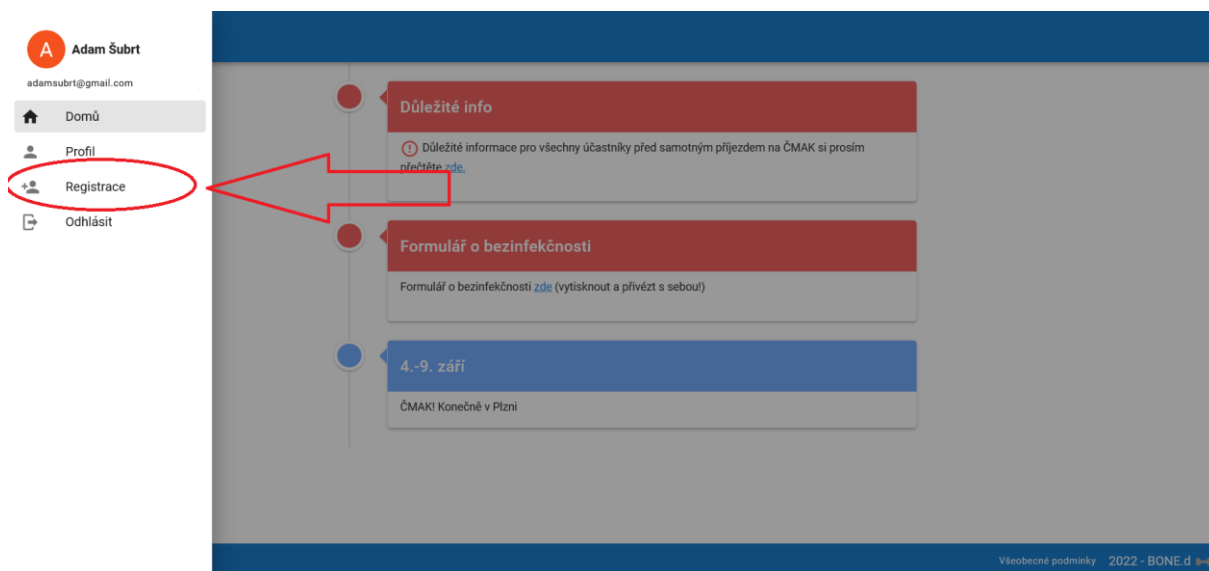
A Adam Šubrt
adamsubrt@gmail.com
Domů
Profil
Registrace
Odhlásit

Důležité info
Důležité informace pro všechny účastníky před samotným příjezdem na ČMAK si prosím přečtěte zde.

Formulář o bezinfekčnosti
Formulář o bezinfekčnosti zde (vytisknout a přivézt s sebou!)

4.-9. září
ČMAK! Konečně v Plzni

Všeobecné podmínky 2022 - BONE.d